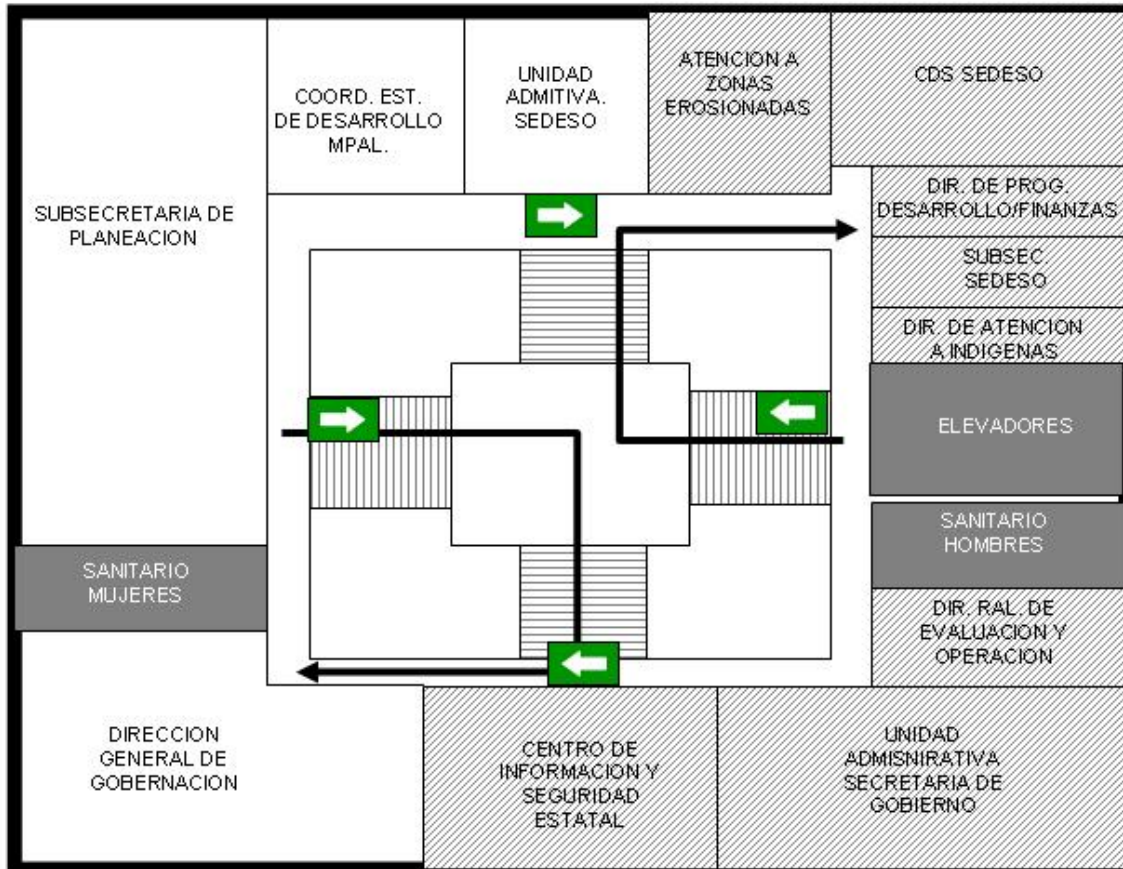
COORD. EST. DE DESARROLLO MPAL.

UNIDAD ADMITIVA. SEDESO

ATENCION A ZONAS EROSIONADAS

CDS SEDESO

SUBSECRETARIA DE PLANEACION

DIR. DE PROG. DESARROLLO/FINANZAS

SUBSEC. SEDESO

DIR. DE ATENCION A INDIGENAS

ELEVADORES

SANITARIO HOMBRES

SANITARIO MUJERES

DIR. RAL. DE EVALUACION Y OPERACION

DIRECCION GENERAL DE GOBERNACION

CENTRO DE INFORMACION Y SEGURIDAD ESTATAL

UNIDAD ADMSNIRATIVA SECRETARIA DE GOBIERNO